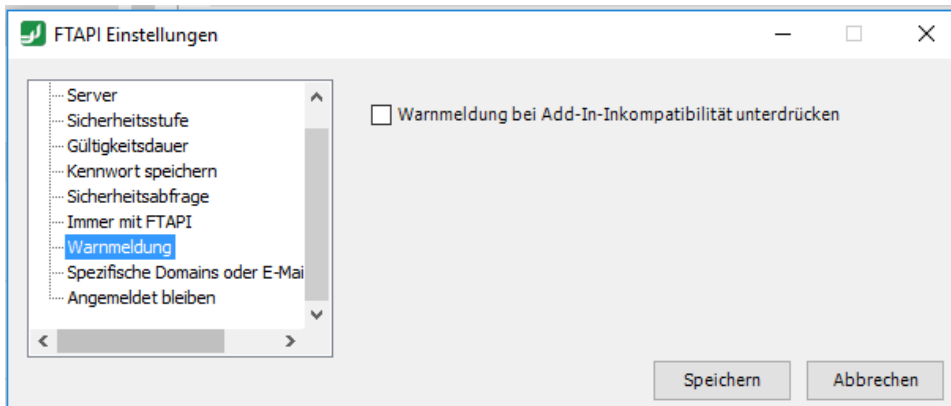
FTAPI Einstellungen

Server
Sicherheitsstufe
Gültigkeitsdauer
Kennwort speichern
Sicherheitsabfrage
Immer mit FTAPI
Warnmeldung
Spezifische Domains oder E-Mai
Angemeldet bleiben

Warnmeldung bei Add-In-Inkompatibilität unterdrücken

Speichern
Abbrechen